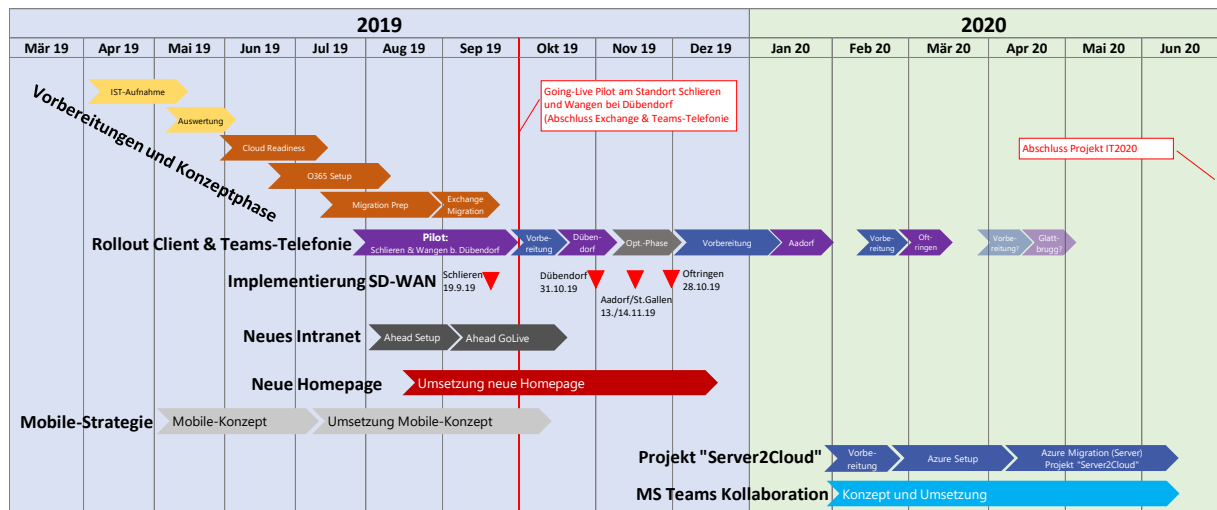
2019

2020

| Mär 19 | Apr 19 | Mai 19 | Jun 19 | Jul 19 | Aug 19 | Sep 19 | Okt 19 | Nov 19 | Dez 19 | Jan 20 | Feb 20 | Mär 20 | Apr 20 | Mai 20 | Jun 20 |
|---|---|---|---|---|---|---|---|---|---|---|---|---|---|---|---|

Vorbereitungen und Konzeptphase

IST-Aufnahme

Auswertung

Cloud Readiness

O365 Setup

Migration Prep

Exchange Migration

Going-Live Pilot am Standort Schlieren und Wangen bei Dübendorf (Abschluss Exchange & Teams-Telefonie

Abschluss Projekt IT2020

Rollout Client & Teams-Telefonie

Pilot: Schlieren & Wangen b. Dübendorf

Vorbereitung

Dübendorf

Opt.-Phase

Vorbereitung

Aadorf

Vorbereitung

Oftringen

Vorbereitung?

Glattbrugg?

Implementierung SD-WAN

Schlieren 19.9.19

Dübendorf 31.10.19

Aadorf/St.Gallen 13./14.11.19

Oftringen 28.10.19

Neues Intranet

Ahead Setup

Ahead GoLive

Neue Homepage

Umsetzung neue Homepage

Mobile-Strategie

Mobile-Konzept

Umsetzung Mobile-Konzept

Projekt "Server2Cloud"

Vorbereitung

Azure Setup

Azure Migration (Server) Projekt "Server2Cloud"

MS Teams Kollaboration

Konzept und Umsetzung